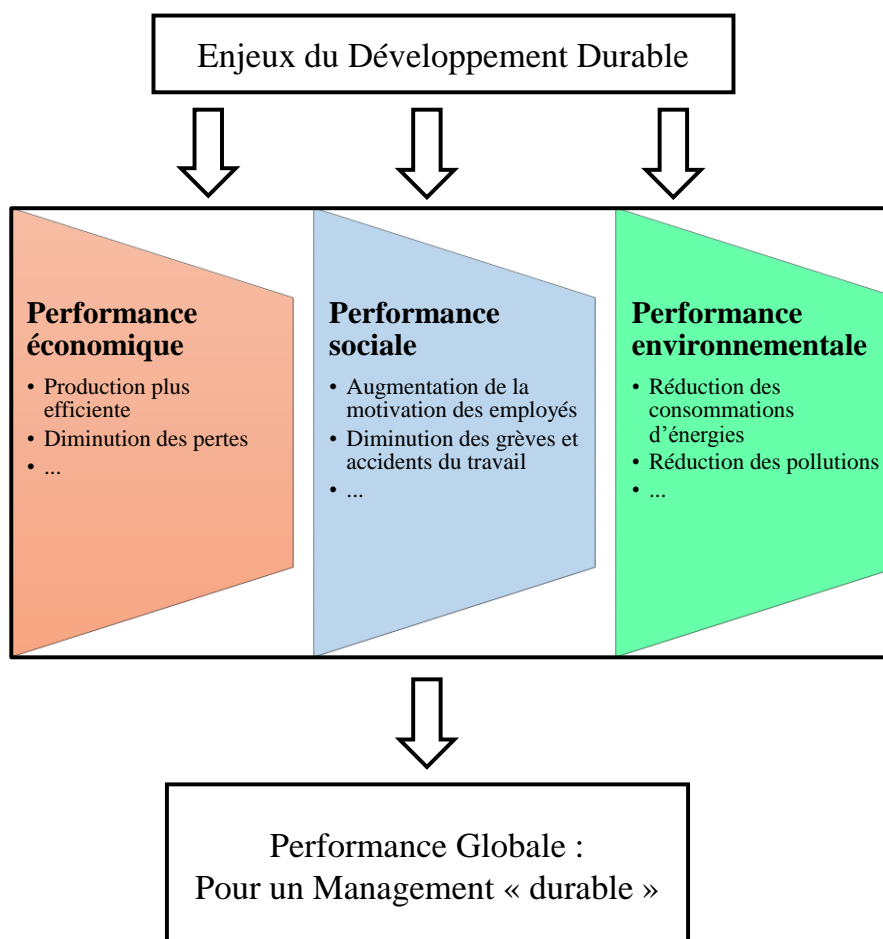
Enjeux du Développement Durable

**Performance économique**
• Production plus efficiente
• Diminution des pertes
• ...

**Performance sociale**
• Augmentation de la motivation des employés
• Diminution des grèves et accidents du travail
• ...

**Performance environnementale**
• Réduction des consommations d'énergies
• Réduction des pollutions
• ...

Performance Globale :
Pour un Management « durable »